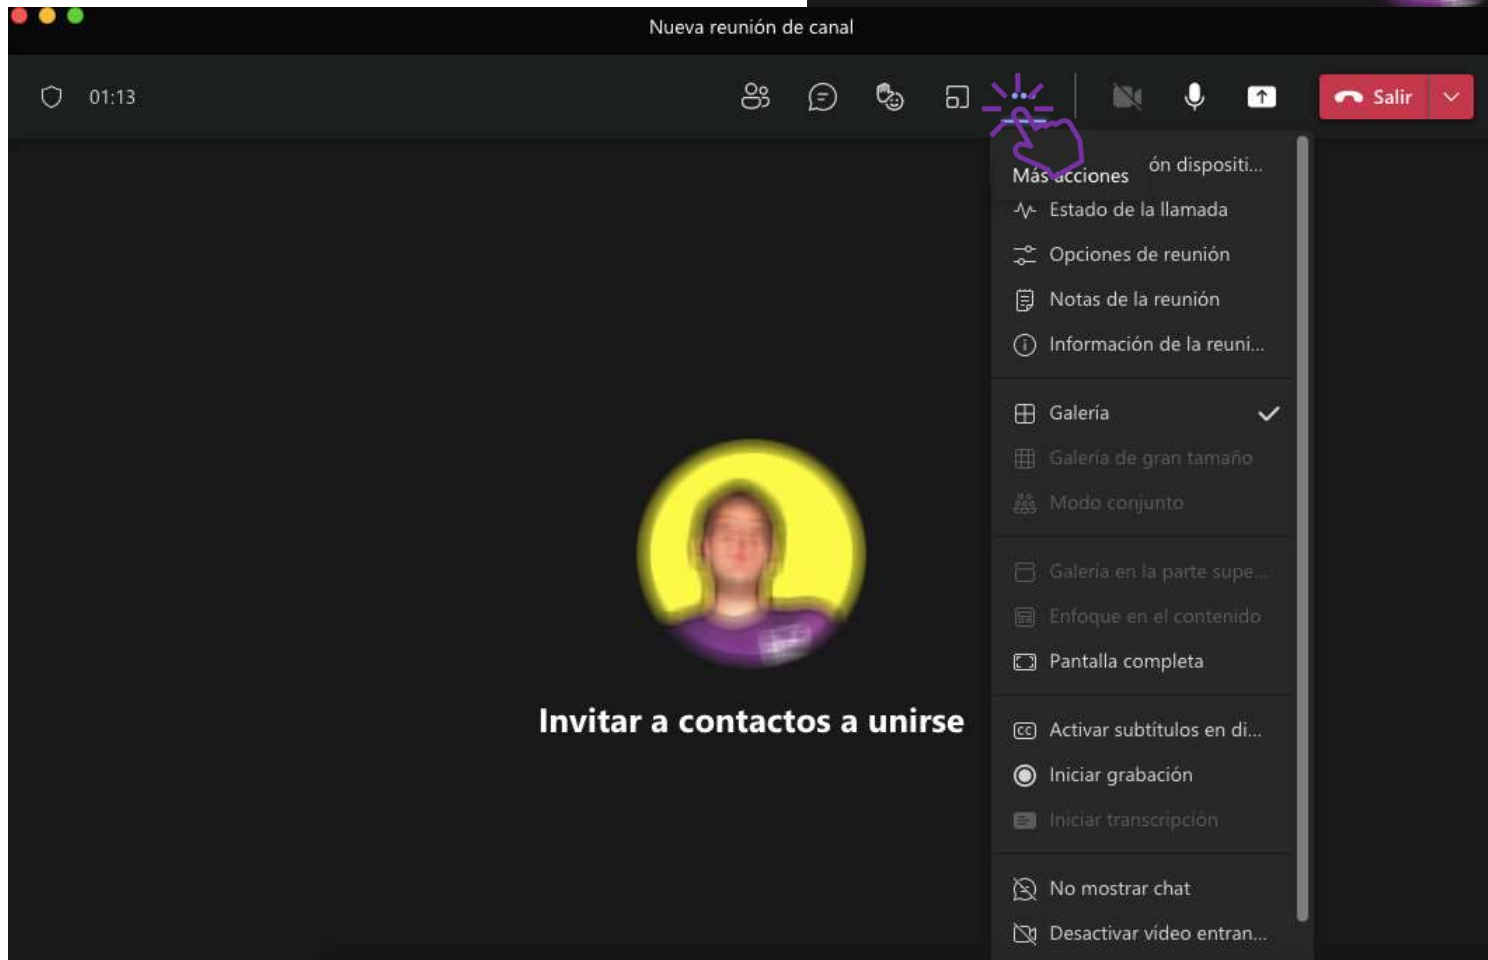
Nueva reunión de canal

01:13

Salir

Más acciones
ón dispositi...
Estado de la llamada
Opciones de reunión
Notas de la reunión
Información de la reuni...

Galería
Galería de gran tamaño
Modo conjunto

Galería en la parte supe...
Enfoque en el contenido
Pantalla completa

Activar subtítulos en di...
Iniciar grabación
Iniciar transcripción

No mostrar chat
Desactivar vídeo entran...

Invitar a contactos a unirse